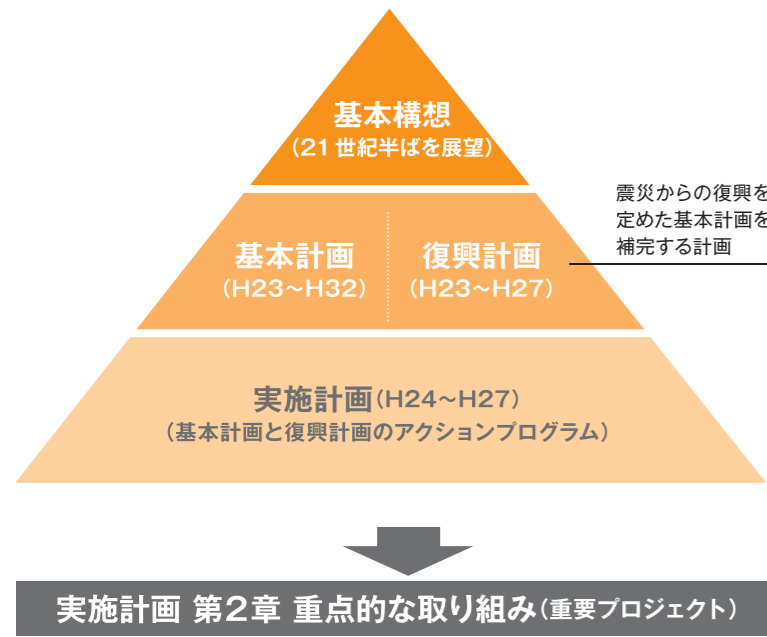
基本構想
（21 世紀半ばを展望）

震災からの復興を
定めた基本計画を
補完する計画

基本計画
（H23～H32）

復興計画
（H23～H27）

実施計画（H24～H27）
（基本計画と復興計画のアクションプログラム）

実施計画 第２章 重点的な取り組み（重要プロジェクト）